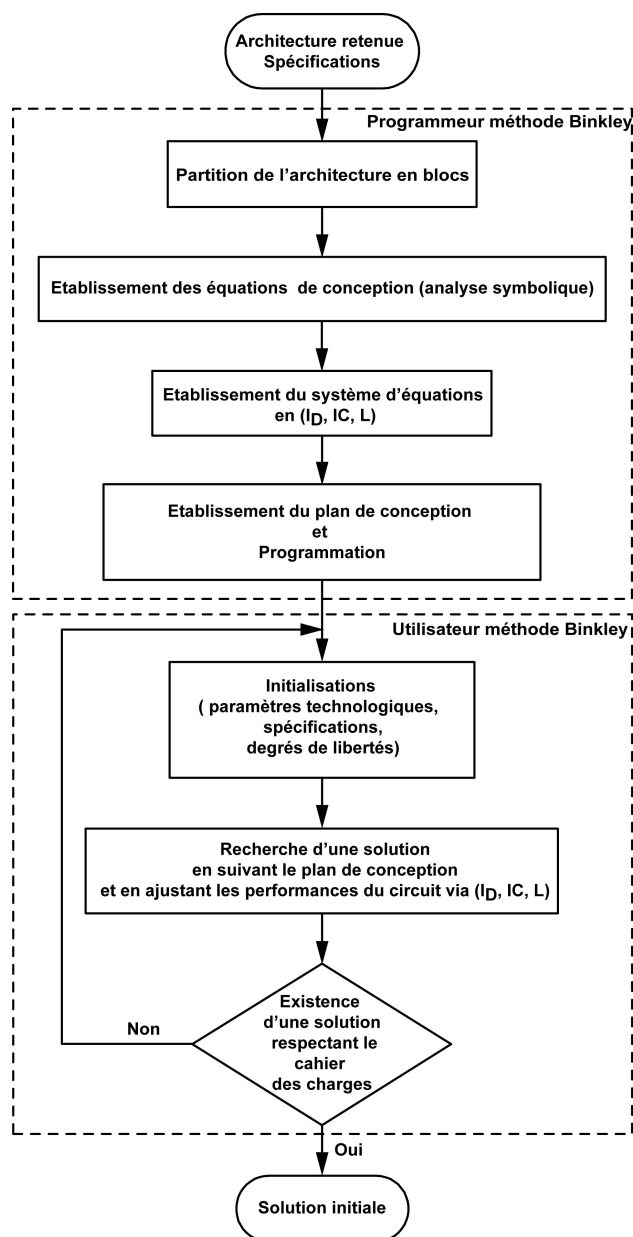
Architecture retenue
Spécifications

Programmeur méthode Binkley

Partition de l'architecture en blocs

Etablissement des équations de conception (analyse symbolique)

Etablissement du système d'équations en ($I_D$, IC, L)

Etablissement du plan de conception et Programmation

Utilisateur méthode Binkley

Initialisations ( paramètres technologiques, spécifications, degrés de libertés)

Recherche d'une solution en suivant le plan de conception et en ajustant les performances du circuit via ($I_D$, IC, L)

Existence d'une solution respectant le cahier des charges

Non

Oui

Solution initiale